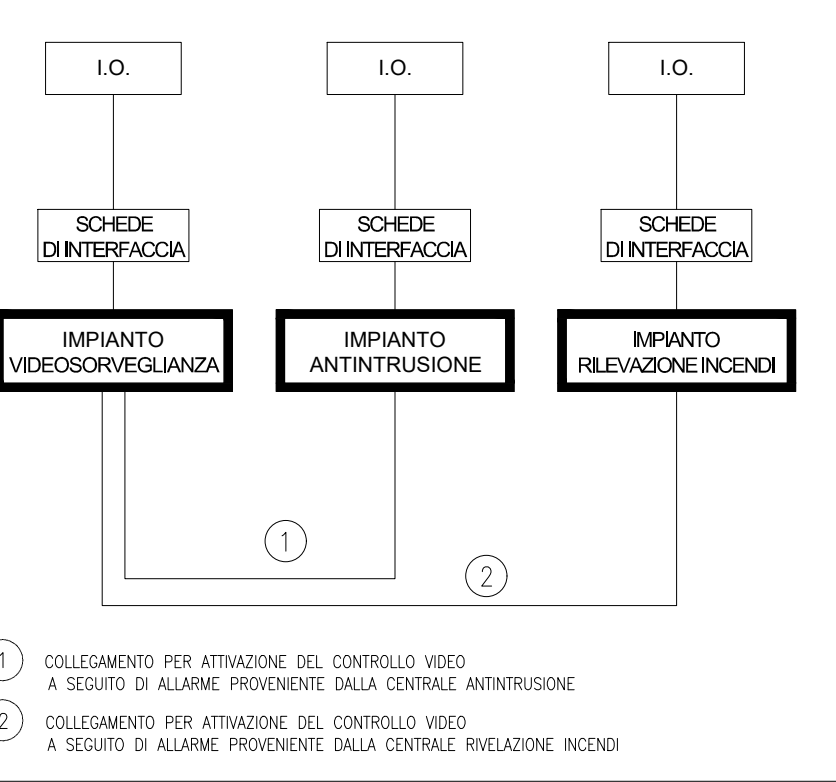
I.O.

I.O.

I.O.

SCHEDE DI INTERFACCIA

SCHEDE DI INTERFACCIA

SCHEDE DI INTERFACCIA

IMPIANTO VIDEOSORVEGLIANZA

IMPIANTO ANTINTRUSIONE

IMPIANTO RILEVAZIONE INCENDI

1

2

1 COLLEGAMENTO PER ATTIVAZIONE DEL CONTROLLO VIDEO A SEGUITO DI ALLARME PROVENIENTE DALLA CENTRALE ANTINTRUSIONE

2 COLLEGAMENTO PER ATTIVAZIONE DEL CONTROLLO VIDEO A SEGUITO DI ALLARME PROVENIENTE DALLA CENTRALE RIVELAZIONE INCENDI